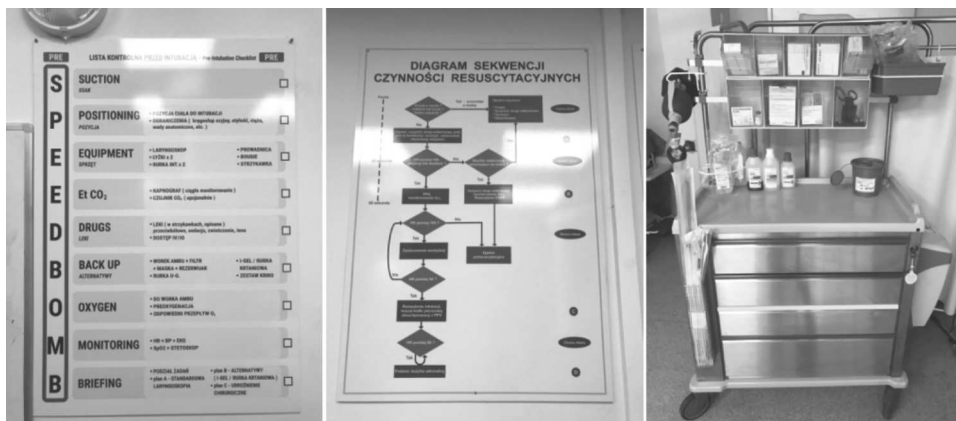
PRE LISTA KONTROLNA PRZED INTUBACJĄ - Pre-Intubation Checklist PRE

S SUCTION
SSAK

P POSITIONING
POZYCJA
• POZYCJA CIAŁA DO INTUBACJI
• ODGINIĘCIE ( kręgosłup szyjny, złyboli, mięśnie, wady anatomiczne, etc. )

E EQUIPMENT
SPRZĘT
• LARYNGOSKOP
• ŁYŻKI x 2
• RURKA INT x 2
• PROWADNICA
• BOUGIE
• STRZYKAWKA

E Et $CO_2$
• KAPNOGRAF ( ciągłe monitorowanie )
• CZUJNIK $CO_2$ ( opcjonalnie )

D DRUGS
LEKI
• LEKI ( w strzykawkach, opisane )
• przeciwbólowe, sedacja, zwiotczenie, inne
• DOSTĘP IV/IO

B BACK UP
ALTERNATYWY
• WOREK AMBU + FILTR
• MASKA + REZERWUAR
• RURKA O-G
• I-GEL / RURKA KRTANIOWA
• ZESTAW KRIKO

O OXYGEN
• DO WORKA AMBU
• PREOKSYGENACJA
• ODPOWIEDNI PRZEPŁYW $O_2$

M MONITORING
• HR • BP • EKG
• SpO2 • STETOSKOP

B BRIEFING
• PODZIAŁ ZADAŃ
• plan A - STANDARDOWA LARYNGOSKOPIA
• plan B - ALTERNATYWY (I-GEL / RURKA KRTANIOWA )
• plan C - OBUDZENIE CHIRURGICZNE

DIAGRAM SEKWENCJI CZYNNOŚCI RESUSCYTACYJNYCH
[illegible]